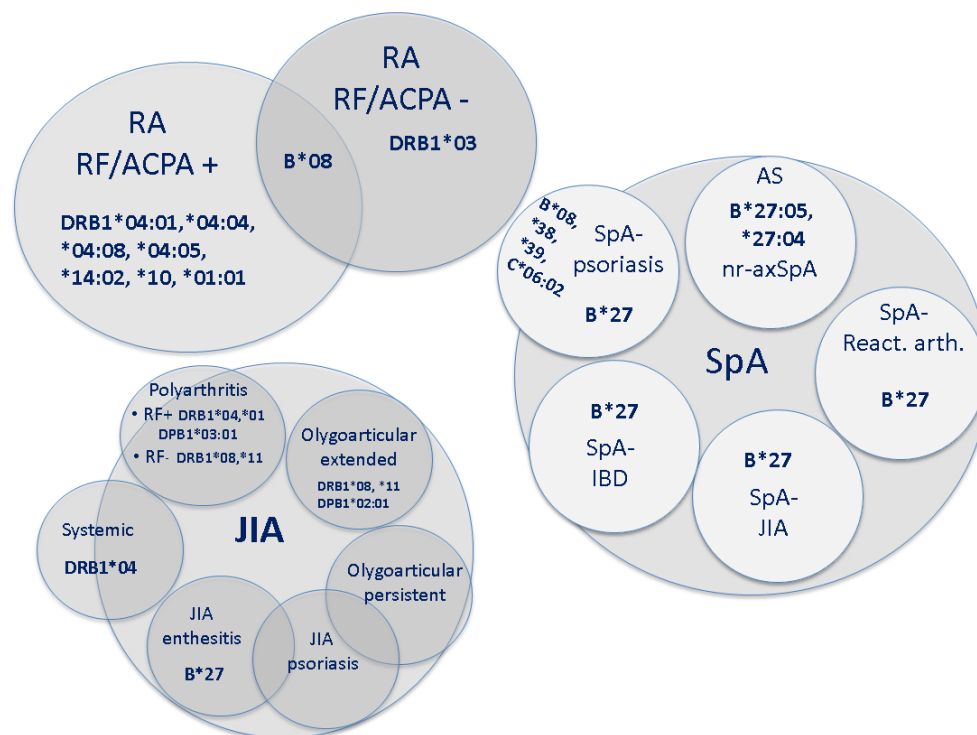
RA
RF/ACPA +

DRB1*04:01,*04:04, *04:08, *04:05, *14:02, *10, *01:01

B*08

RA
RF/ACPA -

DRB1*03

B*08, *38, *39, C*06:02

SpA-psoriasis

B*27

AS

B*27:05, *27:04

nr-axSpA

SpA-React. arth.

B*27

SpA

B*27

SpA-IBD

B*27

SpA-JIA

Polyarthritis
• RF+ DRB1*04,*01 DPB1*03:01
• RF- DRB1*08,*11

Olygoarticular extended

DRB1*08, *11 DPB1*02:01

Systemic

DRB1*04

JIA

Olygoarticular persistent

JIA enthesitis

B*27

JIA psoriasis